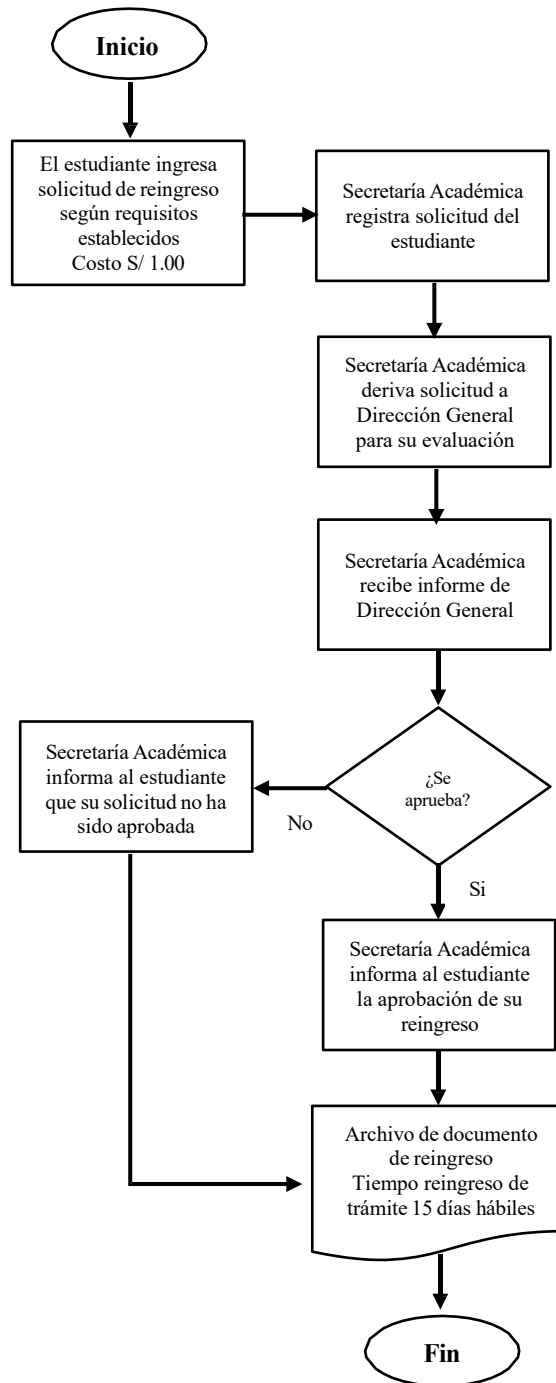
Inicio

El estudiante ingresa solicitud de reingreso según requisitos establecidos
Costo S/ 1.00

Secretaría Académica registra solicitud del estudiante

Secretaría Académica deriva solicitud a Dirección General para su evaluación

Secretaría Académica recibe informe de Dirección General

¿Se aprueba?

No

Secretaría Académica informa al estudiante que su solicitud no ha sido aprobada

Si

Secretaría Académica informa al estudiante la aprobación de su reingreso

Archivo de documento de reingreso
Tiempo reingreso de trámite 15 días hábiles

Fin